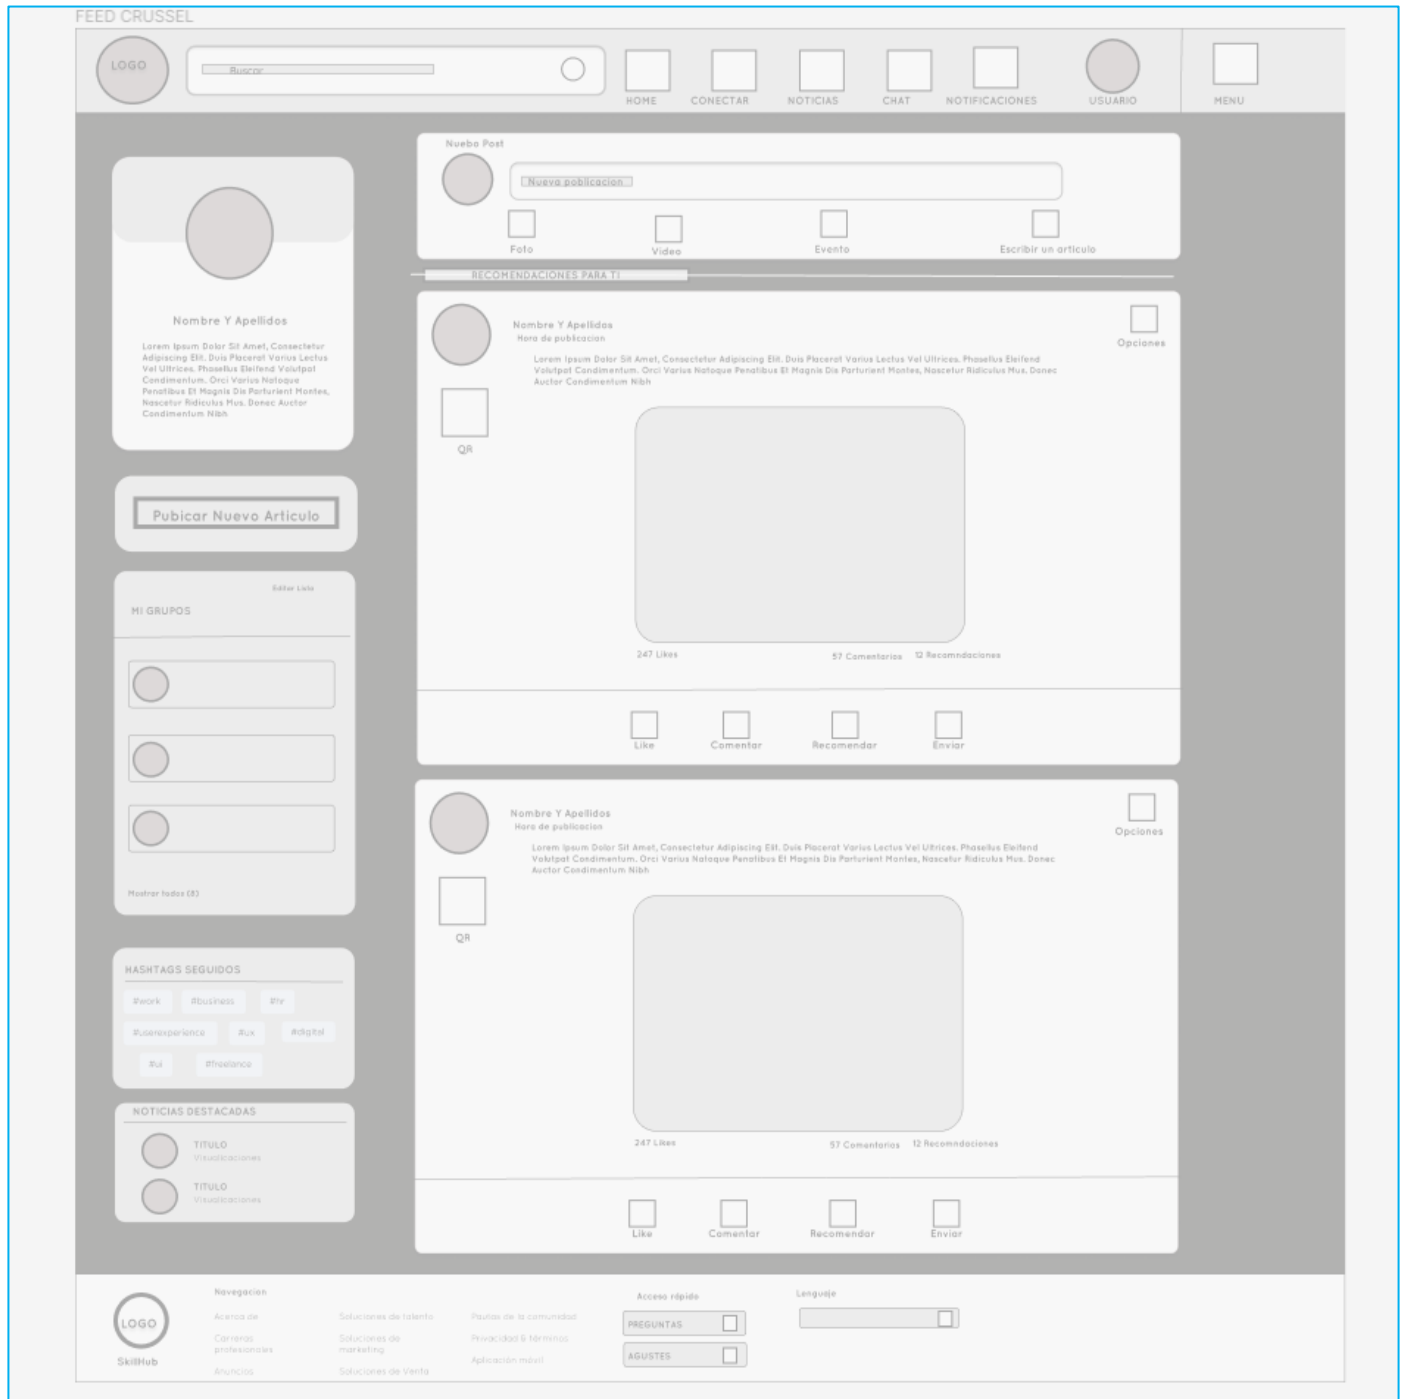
FEED CRUSSEL

LOGO
Buscar
HOME
CONECTAR
NOTICIAS
CHAT
NOTIFICACIONES
USUARIO
MENU

Nombre Y Apellidos

Lorem Ipsum Dolor Sit Amet, Consectetur Adipiscing Elit. Duis Placerat Varius Lectus Vel Ultrices. Phasellus Eleifend Volutpat Condimentum. Orci Varius Natoque Penatibus Et Magnis Dis Parturient Montes, Nascetur Ridiculus Mus. Donec Auctor Condimentum Nibh

Pubicar Nuevo Articulo

Editar Lista
MI GRUPOS

Mostrar todos (8)

HASHTAGS SEGUIDOS
#work #business #tv
#userexperience #ux #digital
#ui #freelance

NOTICIAS DESTACADAS
TITULO
Visualizaciones
TITULO
Visualizaciones

Nuebo Post
Nueva publicacion
Foto
Video
Evento
Escribir un articulo

RECOMENDACIONES PARA TI

Nombre Y Apellidos
Hora de publicacion
Opciones
Lorem Ipsum Dolor Sit Amet, Consectetur Adipiscing Elit. Duis Placerat Varius Lectus Vel Ultrices. Phasellus Eleifend Volutpat Condimentum. Orci Varius Natoque Penatibus Et Magnis Dis Parturient Montes, Nascetur Ridiculus Mus. Donec Auctor Condimentum Nibh
QR
247 Likes
57 Comentarios
12 Recomndaciones
Like
Comentar
Recomendar
Enviar

Nombre Y Apellidos
Hora de publicacion
Opciones
Lorem Ipsum Dolor Sit Amet, Consectetur Adipiscing Elit. Duis Placerat Varius Lectus Vel Ultrices. Phasellus Eleifend Volutpat Condimentum. Orci Varius Natoque Penatibus Et Magnis Dis Parturient Montes, Nascetur Ridiculus Mus. Donec Auctor Condimentum Nibh
QR
247 Likes
57 Comentarios
12 Recomndaciones
Like
Comentar
Recomendar
Enviar

LOGO
SkillHub
Navegacion
Acerca de
Carreras profesionales
Anuncios
Soluciones de talento
Soluciones de marketing
Soluciones de Venta
Pautas de la comunidad
Privacidad & términos
Aplicación móvil
Acceso rápido
PREGUNTAS
AGUSTES
Lenguaje